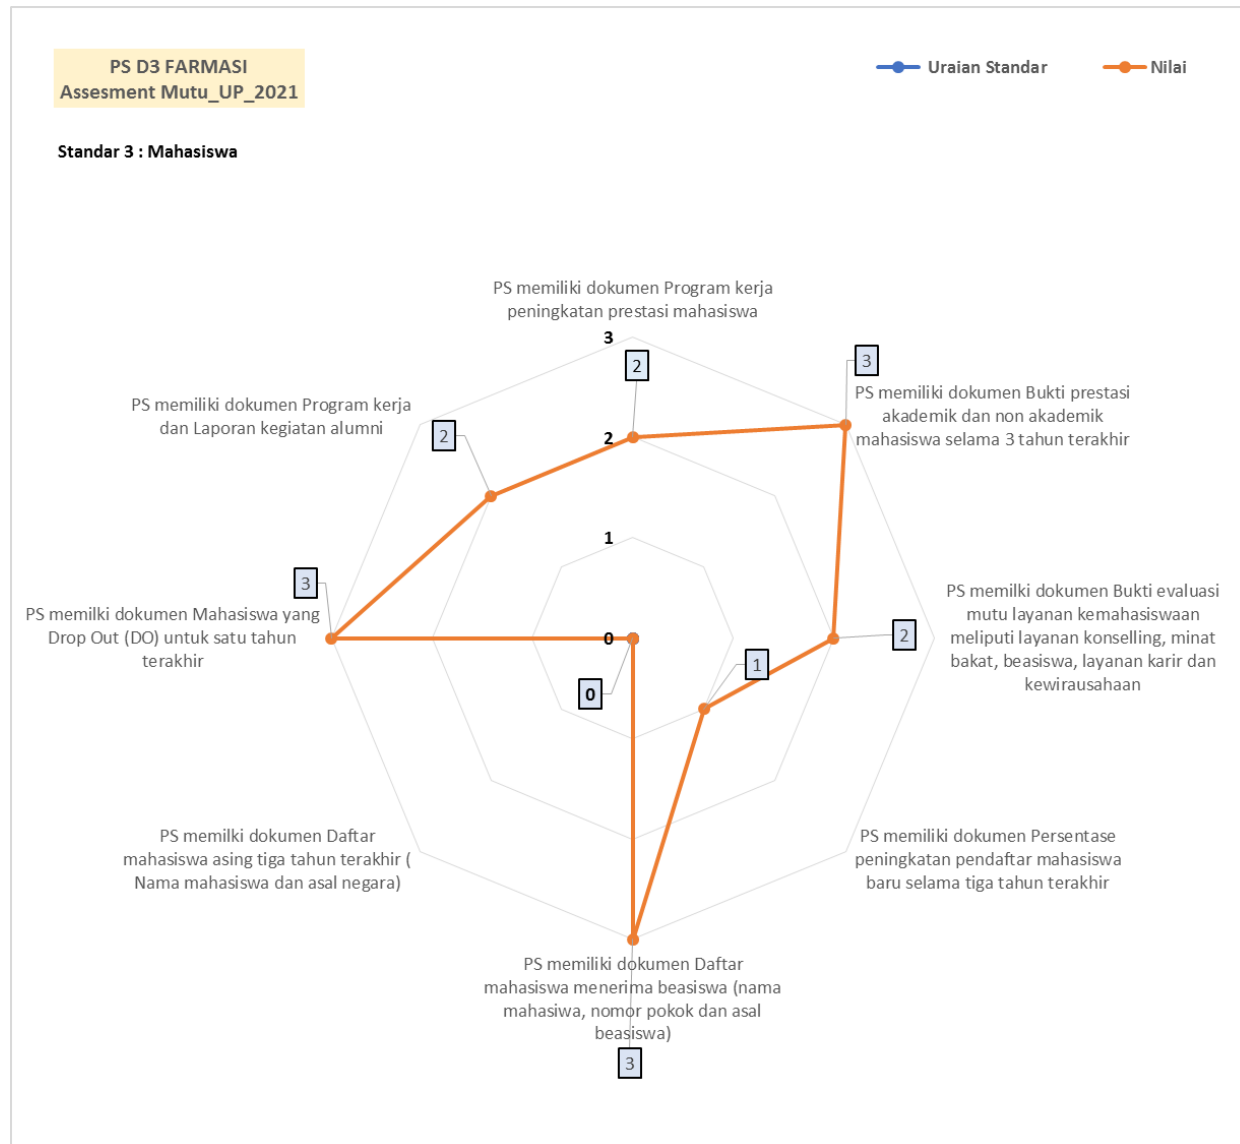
PS D3 FARMASI
Assesment Mutu_UP_2021

Uraian Standar
Nilai

Standar 3 : Mahasiswa

PS memiliki dokumen Program kerja peningkatan prestasi mahasiswa

3

2

2

1

0

3

PS memiliki dokumen Bukti prestasi akademik dan non akademik mahasiswa selama 3 tahun terakhir

PS memilki dokumen Bukti evaluasi mutu layanan kemahasiswaan meliputi layanan konselling, minat bakat, beasiswa, layanan karir dan kewirausahaan

2

1

PS memilki dokumen Persentase peningkatan pendaftar mahasiswa baru selama tiga tahun terakhir

PS memiliki dokumen Daftar mahasiswa menerima beasiswa (nama mahasiwa, nomor pokok dan asal beasiswa)

3

PS memilki dokumen Daftar mahasiswa asing tiga tahun terakhir ( Nama mahasiswa dan asal negara)

0

PS memilki dokumen Mahasiswa yang Drop Out (DO) untuk satu tahun terakhir

3

PS memiliki dokumen Program kerja dan Laporan kegiatan alumni

2